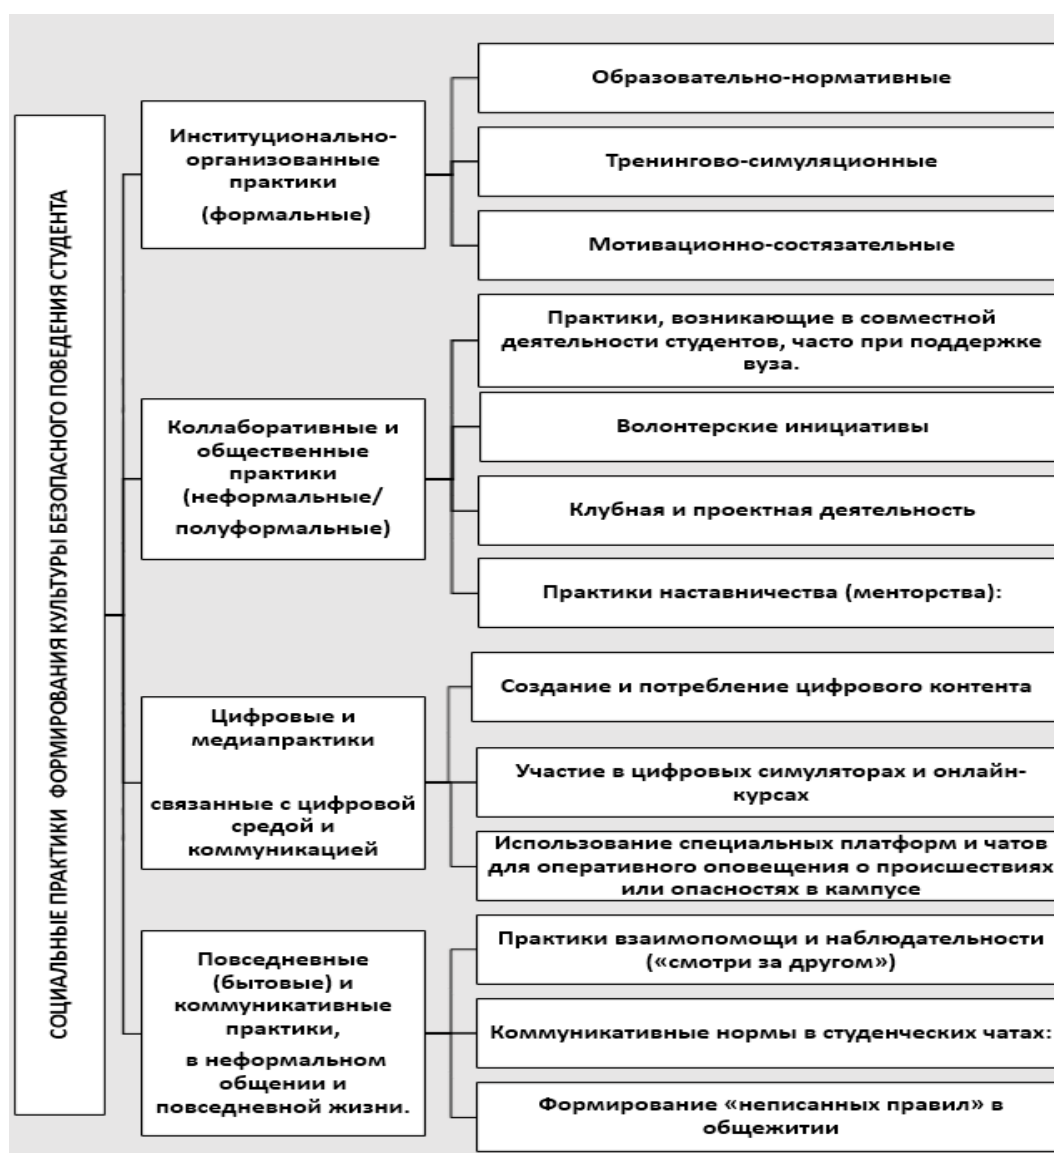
СОЦИАЛЬНЫЕ ПРАКТИКИ ФОРМИРОВАНИЯ КУЛЬТУРЫ БЕЗОПАСНОГО ПОВЕДЕНИЯ СТУДЕНТА

Институционально-организованные практики (формальные)

Образовательно-нормативные

Тренингово-симуляционные

Мотивационно-состязательные

Коллаборативные и общественные практики (неформальные/ полуформальные)

Практики, возникающие в совместной деятельности студентов, часто при поддержке вуза.

Волонтерские инициативы

Клубная и проектная деятельность

Практики наставничества (менторства):

Цифровые и медиапрактики

связанные с цифровой средой и коммуникацией

Создание и потребление цифрового контента

Участие в цифровых симуляторах и онлайн-курсах

Использование специальных платформ и чатов для оперативного оповещения о происшествиях или опасностях в кампусе

Повседневные (бытовые) и коммуникативные практики,

в неформальном общении и повседневной жизни.

Практики взаимопомощи и наблюдательности («смотри за другом»)

Коммуникативные нормы в студенческих чатах:

Формирование «неписанных правил» в общежитии